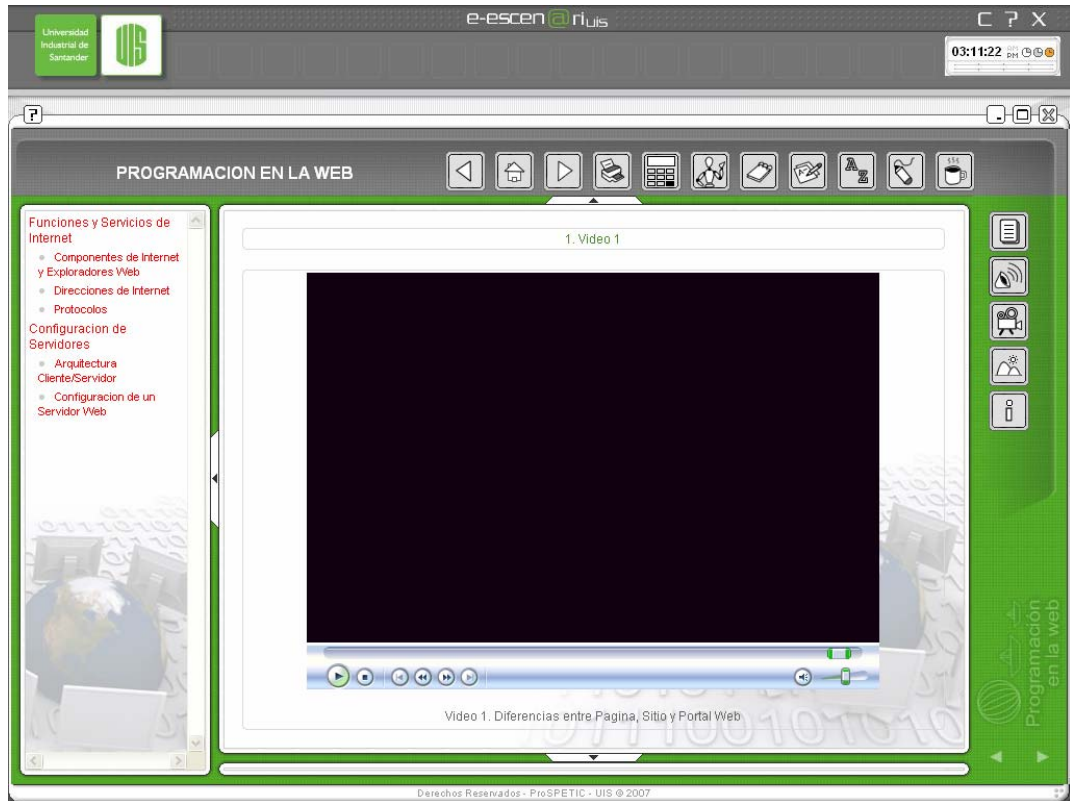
Universidad Industrial de Santander

e-escen@riuis

C ? X

03:11:22 PM

PROGRAMACION EN LA WEB

Funciones y Servicios de Internet

Componentes de Internet y Exploradores Web

Direcciones de Internet

Protocolos

Configuracion de Servidores

Arquitectura Cliente/Servidor

Configuracion de un Servidor Web

1. Video 1

Video 1. Diferencias entre Pagina, Sitio y Portal Web

Programación en la web

Derechos Reservados - ProSPETIC - UIS © 2007